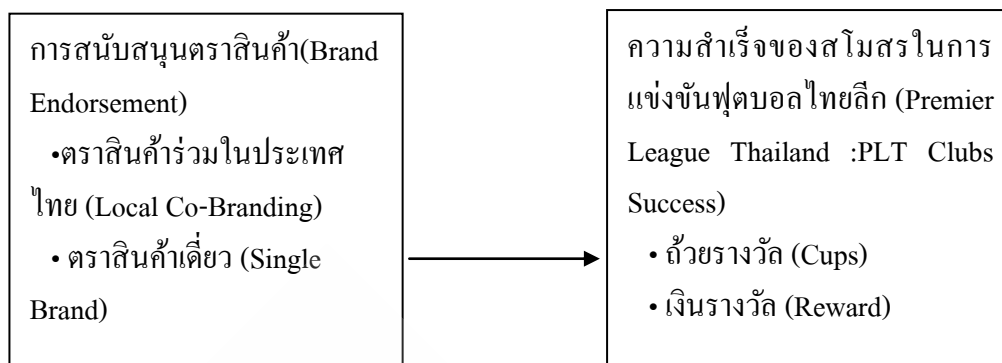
การสนับสนุนตราสินค้า(Brand Endorsement)

•ตราสินค้าร่วมในประเทศไทย (Local Co-Branding)

• ตราสินค้าเดี่ยว (Single Brand)

ความสำเร็จของสโมสรในการแข่งขันฟุตบอลไทยลีก (Premier League Thailand :PLT Clubs Success)

• ถ้วยรางวัล (Cups)

• เงินรางวัล (Reward)